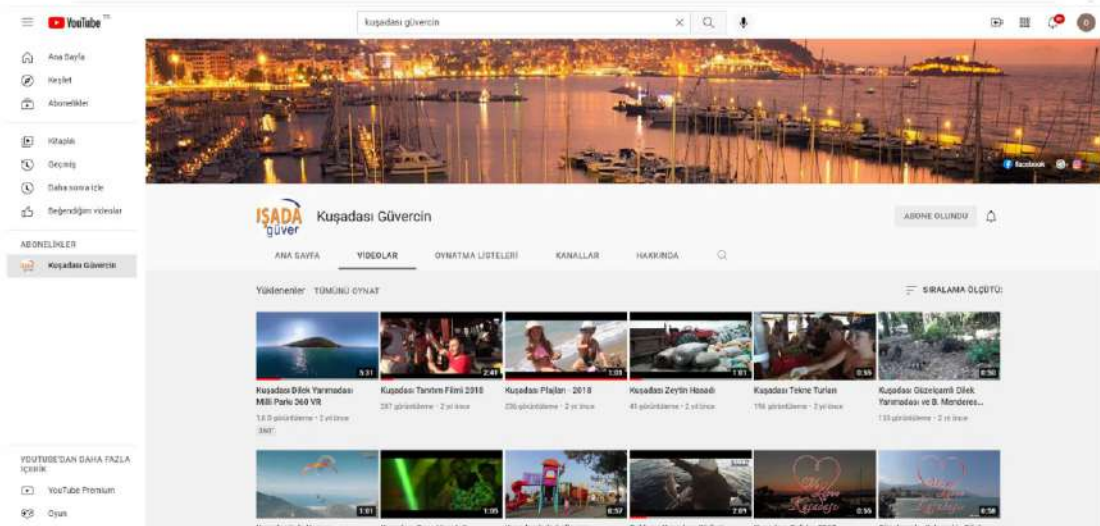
YouTube TR

kuşadası güvercin

Ana Sayfa
Keşfet
Abonelikler

Kitaplık
Geçmiş
Daha sonra izle
Beğendiğim videolar

ABONELİKLER
Kuşadası Güvercin

YOUTUBE'DAN DAHA FAZLA İÇERİK
YouTube Premium
Oyun

Facebook

KUŞADA güver

Kuşadası Güvercin

ABONE OLUNDU

ANA SAYFA
VİDEOLAR
OYNATMA LİSTELERİ
KANALLAR
HAKKINDA

Yüklenenler TÜMÜNÜ OYNAT

SIRALAMA ÖLÇÜTÜ

5:31
Kuşadası Dilek Yarımadası Milli Parkı 360 VR
1,6 B görüntüleme • 2 yıl önce
360°

2:41
Kuşadası Tanıtım Filmi 2018
287 görüntüleme • 2 yıl önce

1:05
Kuşadası Plajları - 2018
230 görüntüleme • 2 yıl önce

1:01
Kuşadası Zeytin Hasadı
45 görüntüleme • 2 yıl önce

0:55
Kuşadası Tekne Turları
156 görüntüleme • 2 yıl önce

0:50
Kuşadası Gizelçamlı Dilek Yarımadası ve B. Menderes...
133 görüntüleme • 2 yıl önce

1:01
1:05
0:57
2:01
0:55
0:58